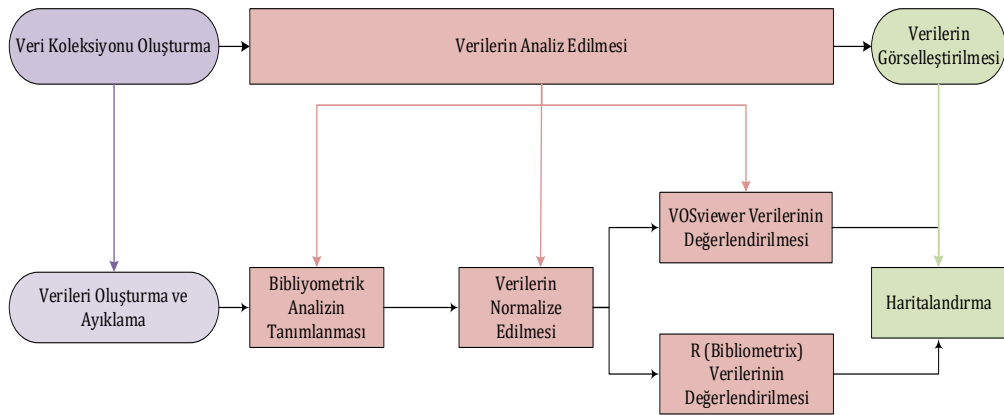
Veri Koleksiyonu Oluşturma

Verilerin Analiz Edilmesi

Verilerin Görselleştirilmesi

VOSviewer Verilerinin Değerlendirilmesi

Verileri Oluşturma ve Ayıklama

Bibliyometrik Analizin Tanımlanması

Verilerin Normalize Edilmesi

Haritalandırma

R (Bibliometrix) Verilerinin Değerlendirilmesi